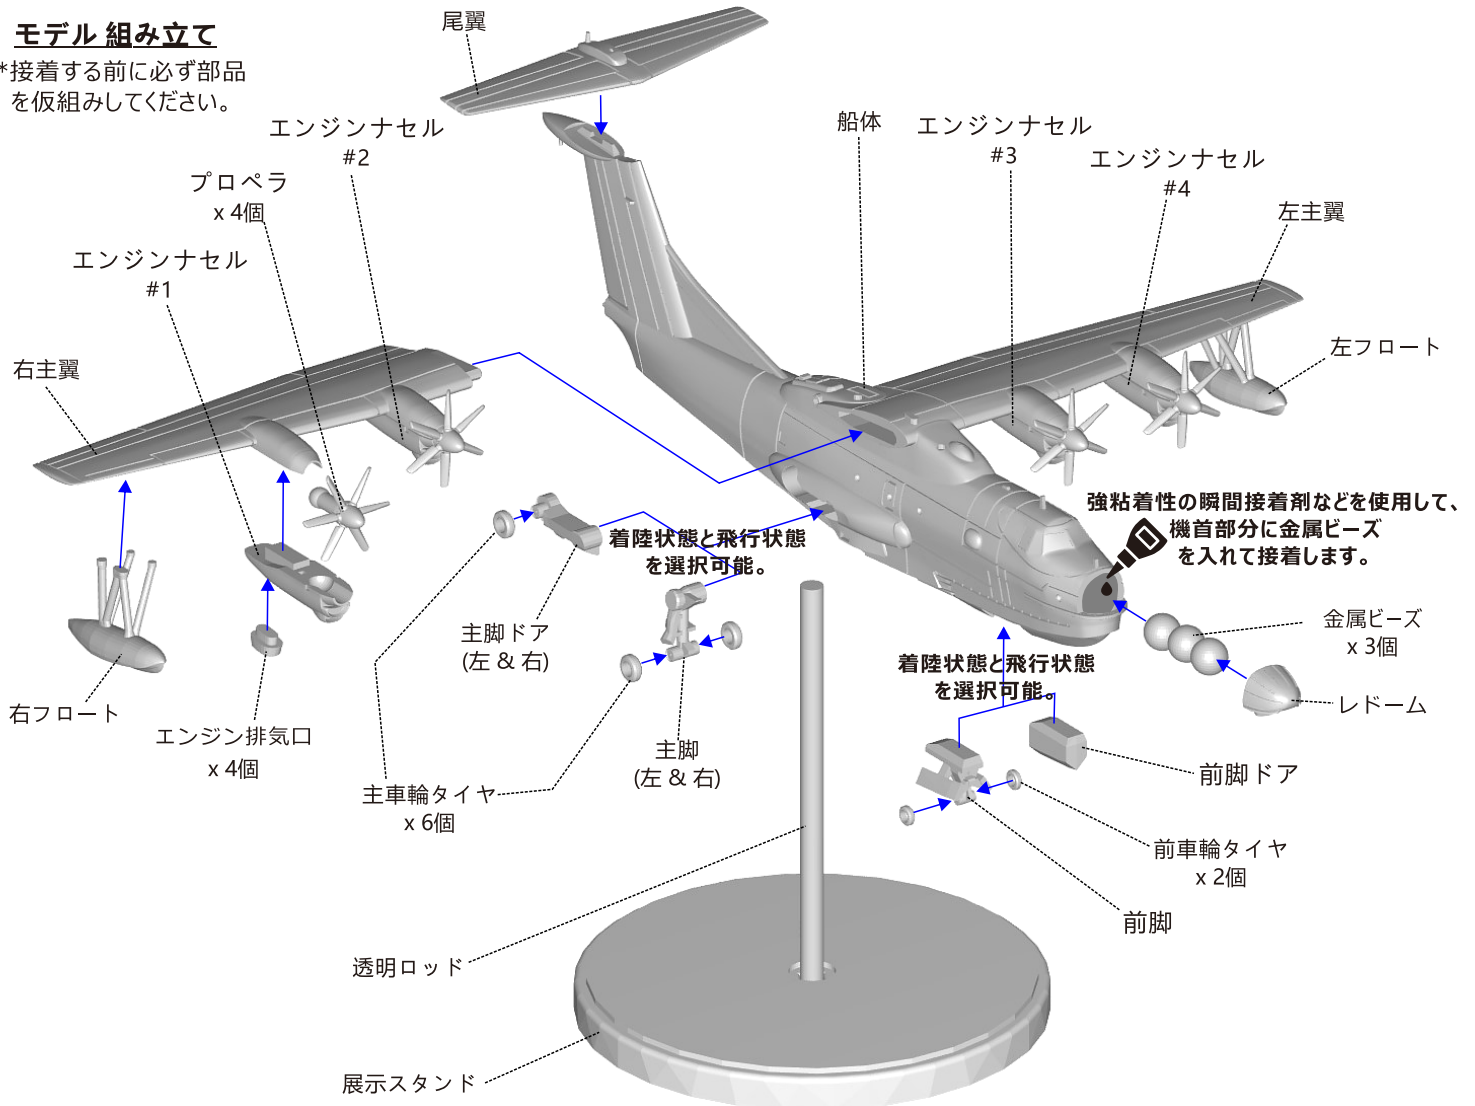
モデル 組み立て
*接着する前に必ず部品を仮組みしてください。

尾翼

エンジンナセル
#2

プロペラ
x 4個

エンジンナセル
#1

右主翼

船体

エンジンナセル
#3

エンジンナセル
#4

左主翼

左フロート

強粘着性の瞬間接着剤などを使用して、機首部分に金属ビーズを入れて接着します。

着陸状態と飛行状態を選択可能。

主脚ドア
(左 & 右)

主脚
(左 & 右)

金属ビーズ
x 3個

レドーム

着陸状態と飛行状態を選択可能。

前脚ドア

前車輪タイヤ
x 2個

前脚

右フロート

エンジン排気口
x 4個

主車輪タイヤ
x 6個

透明ロッド

展示スタンド